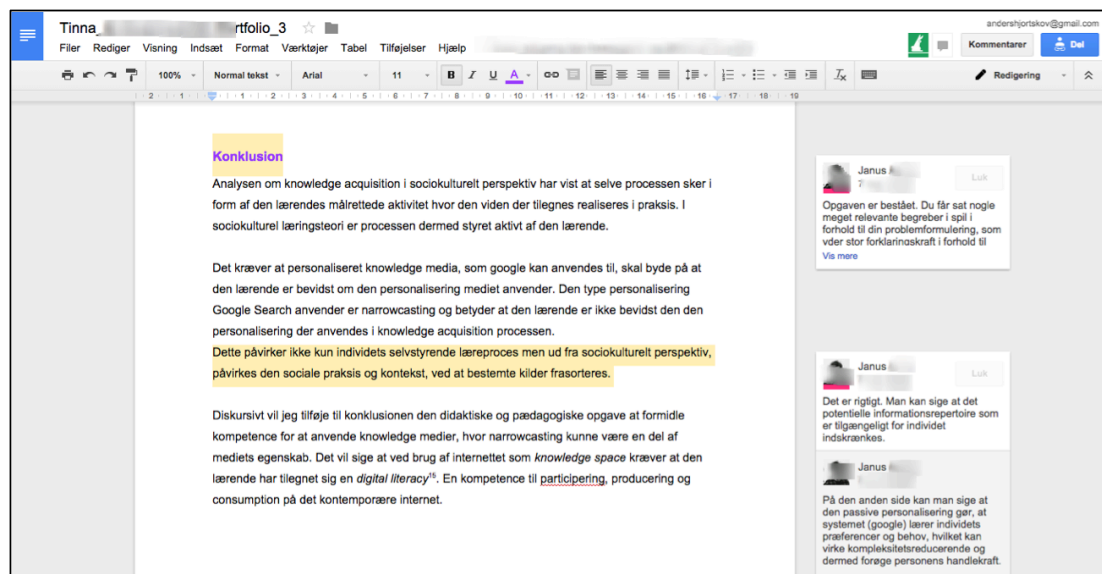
Tinna_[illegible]rtfolio_3

andershjortskov@gmail.com

Filer Rediger Visning Indsæt Format Værktøjer Tabel Tilføjelser Hjælp

Kommentarer Del

100% Normal tekst Arial 11 B I U A Redigering

Konklusion

Analysen om knowledge acquisition i sociokulturelt perspektiv har vist at selve processen sker i form af den lærendes målrettede aktivitet hvor den viden der tilegnes realiseres i praksis. I sociokulturel læringsteori er processen dermed styret aktivt af den lærende.

Det kræver at personaliseret knowledge media, som google kan anvendes til, skal byde på at den lærende er bevidst om den personalisering mediet anvender. Den type personalisering Google Search anvender er narrowcasting og betyder at den lærende er ikke bevidst den den personalisering der anvendes i knowledge acquisition processen.

Dette påvirker ikke kun individets selvstyrende læreproces men ud fra sociokulturelt perspektiv, påvirkes den sociale praksis og kontekst, ved at bestemte kilder frasorteres.

Diskursivt vil jeg tilføje til konklusionen den didaktiske og pædagogiske opgave at formidle kompetence for at anvende knowledge medier, hvor narrowcasting kunne være en del af mediets egenskab. Det vil sige at ved brug af internettet som knowledge space kræver at den lærende har tilegnet sig en digital literacy$^{15}$. En kompetence til participering, producering og consumption på det kontemporære internet.

Janus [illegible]
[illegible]
Luk
Opgaven er bestået. Du får sat nogle meget relevante begreber i spil i forhold til din problemformulering, som vder stor forklaringskraft i forhold til
Vis mere

Janus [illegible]
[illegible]
Luk
Det er rigtigt. Man kan sige at det potentielle informationsrepertoire som er tilgængeligt for individet indskrænkes.

Janus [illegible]
På den anden side kan man sige at den passive personalisering gør, at systemet (google) lærer individets præferencer og behov, hvilket kan virke kompleksitetsreducerende og dermed forøge personens handlekraft.